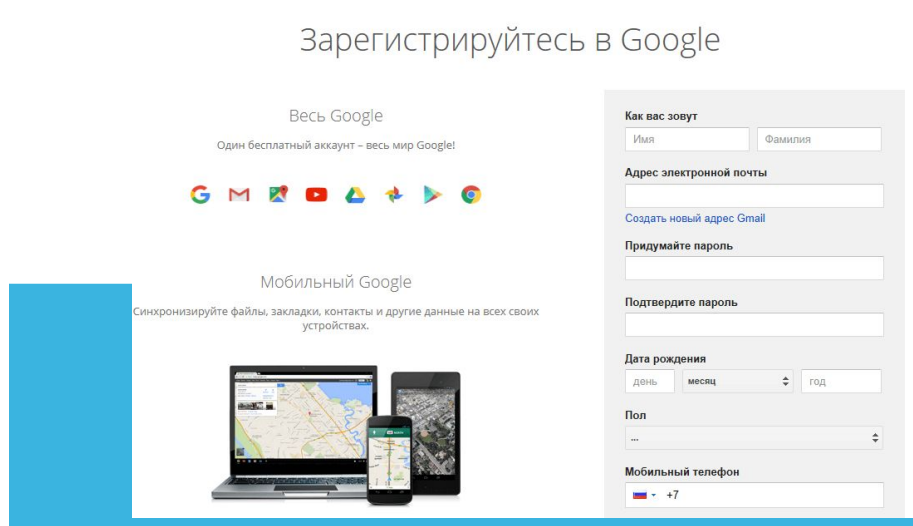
Зарегистрируйтесь в Google

Весь Google

Один бесплатный аккаунт – весь мир Google!

Мобильный Google

Синхронизируйте файлы, закладки, контакты и другие данные на всех своих устройствах.

Как вас зовут

Имя

Фамилия

Адрес электронной почты

Создать новый адрес Gmail

Придумайте пароль

Подтвердите пароль

Дата рождения

день

месяц

год

Пол

...

Мобильный телефон

+7